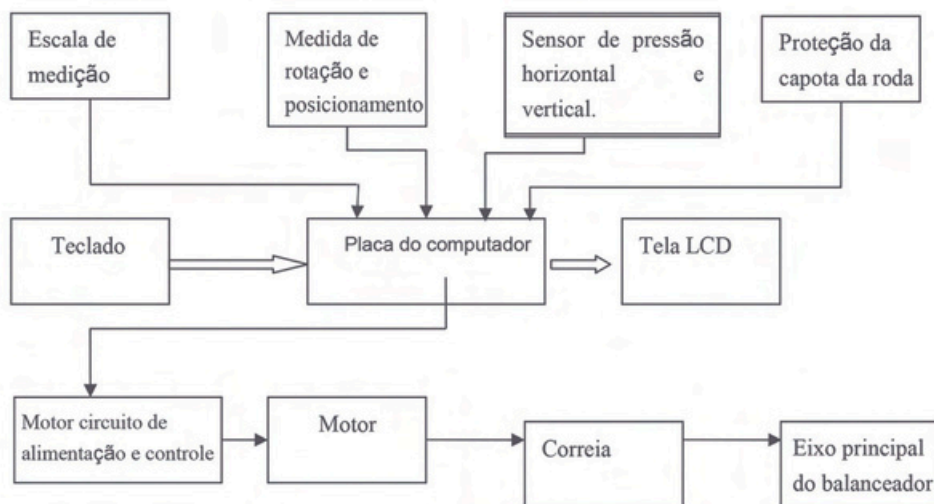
Escala de medição

Medida de rotação e posicionamento

Sensor de pressão horizontal e vertical.

Proteção da capota da roda

Teclado

Placa do computador

Tela LCD

Motor circuito de alimentação e controle

Motor

Correia

Eixo principal do balanceador